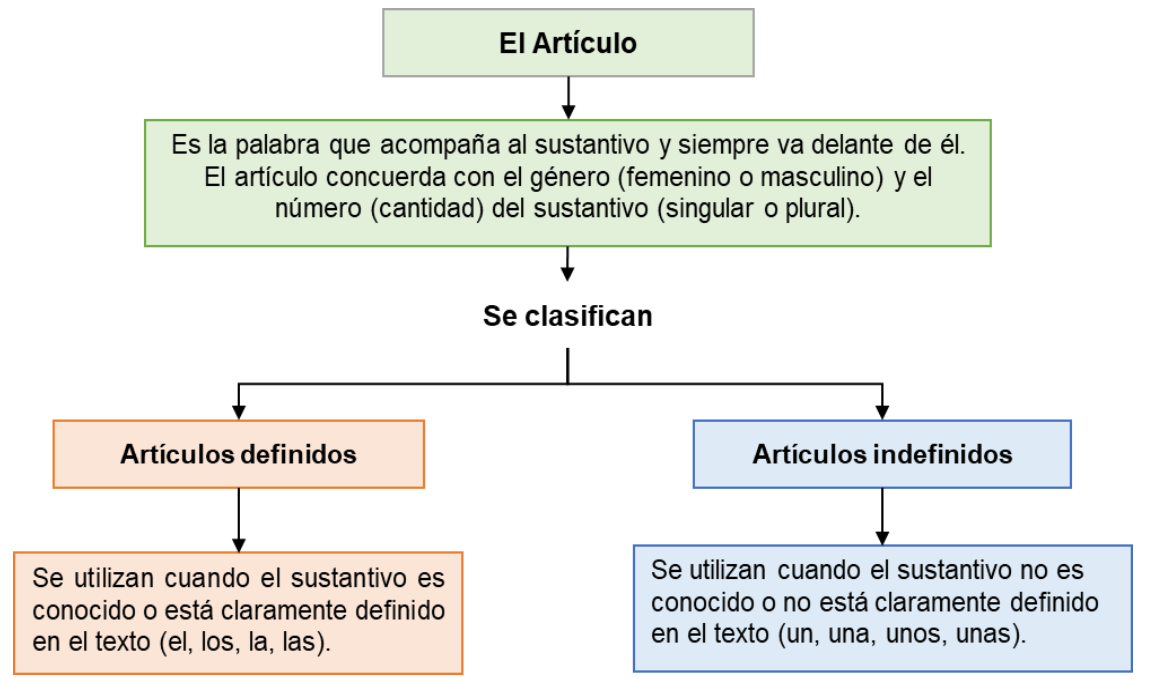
El Artículo

Es la palabra que acompaña al sustantivo y siempre va delante de él. El artículo concuerda con el género (femenino o masculino) y el número (cantidad) del sustantivo (singular o plural).

Se clasifican

Artículos definidos

Se utilizan cuando el sustantivo es conocido o está claramente definido en el texto (el, los, la, las).

Artículos indefinidos

Se utilizan cuando el sustantivo no es conocido o no está claramente definido en el texto (un, una, unos, unas).